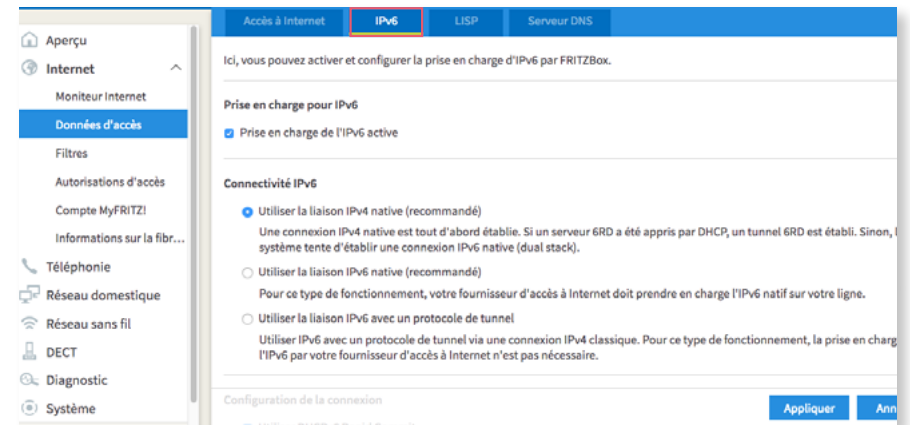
Accès à Internet | IPv6 | LISP | Serveur DNS

Aperçu
Internet
Moniteur Internet
Données d'accès
Filtres
Autorisations d'accès
Compte MyFRITZ!
Informations sur la fibr...
Téléphonie
Réseau domestique
Réseau sans fil
DECT
Diagnostic
Système

Ici, vous pouvez activer et configurer la prise en charge d'IPv6 par FRITZBox.

Prise en charge pour IPv6

Prise en charge de l'IPv6 active

Connectivité IPv6

Utiliser la liaison IPv4 native (recommandé)

Une connexion IPv4 native est tout d'abord établie. Si un serveur 6RD a été appris par DHCP, un tunnel 6RD est établi. Sinon, l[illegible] système tente d'établir une connexion IPv6 native (dual stack).

Utiliser la liaison IPv6 native (recommandé)

Pour ce type de fonctionnement, votre fournisseur d'accès à Internet doit prendre en charge l'IPv6 natif sur votre ligne.

Utiliser la liaison IPv6 avec un protocole de tunnel

Utiliser IPv6 avec un protocole de tunnel via une connexion IPv4 classique. Pour ce type de fonctionnement, la prise en charg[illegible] l'IPv6 par votre fournisseur d'accès à Internet n'est pas nécessaire.

Configuration de la connexion

Appliquer
Ann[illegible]